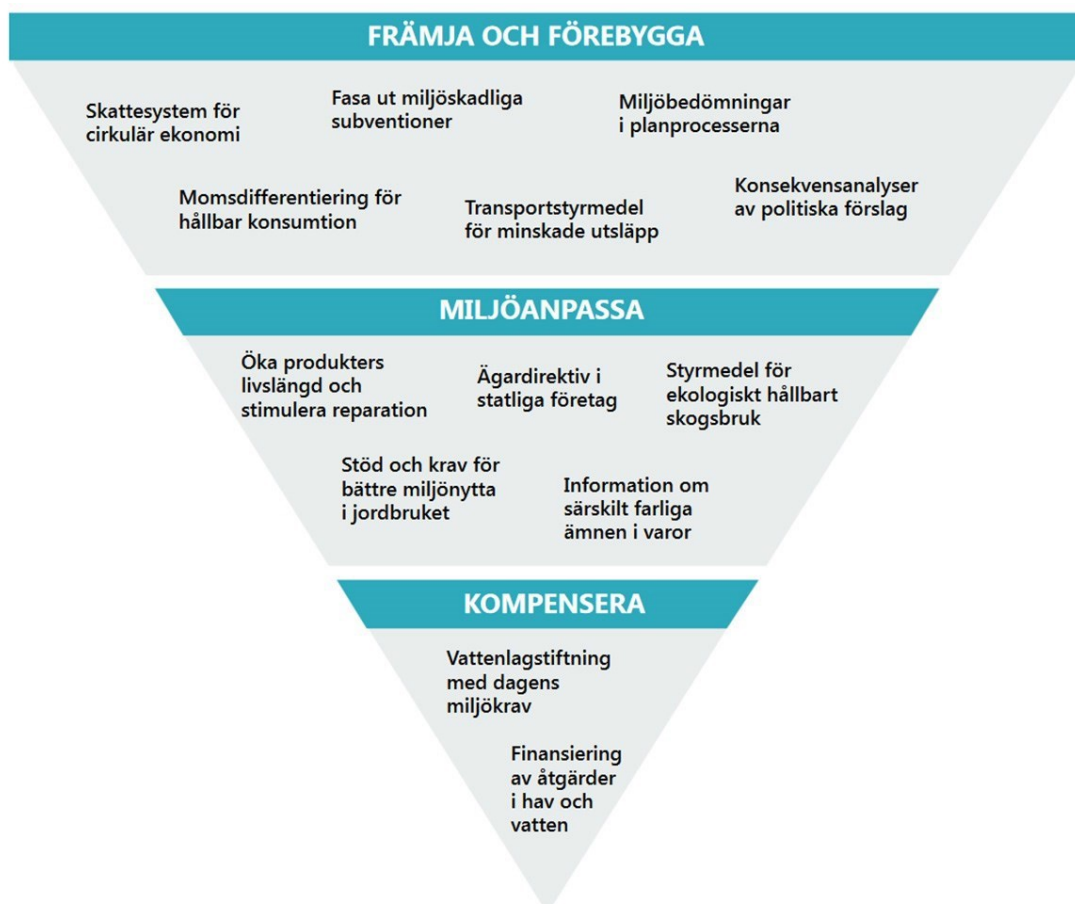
FRÄMJA OCH FÖREBYGGA

Skattesystem för cirkulär ekonomi

Fasa ut miljöskadliga subventioner

Miljöbedömningar i planprocesserna

Momsdifferentiering för hållbar konsumtion

Transportstyrmedel för minskade utsläpp

Konsekvensanalyser av politiska förslag

MILJÖANPASSA

Öka produkters livslängd och stimulera reparation

Ägardirektiv i statliga företag

Styrmedel för ekologiskt hållbart skogsbruk

Stöd och krav för bättre miljönytta i jordbruket

Information om särskilt farliga ämnen i varor

KOMPENSERA

Vattenlagstiftning med dagens miljökrav

Finansiering av åtgärder i hav och vatten